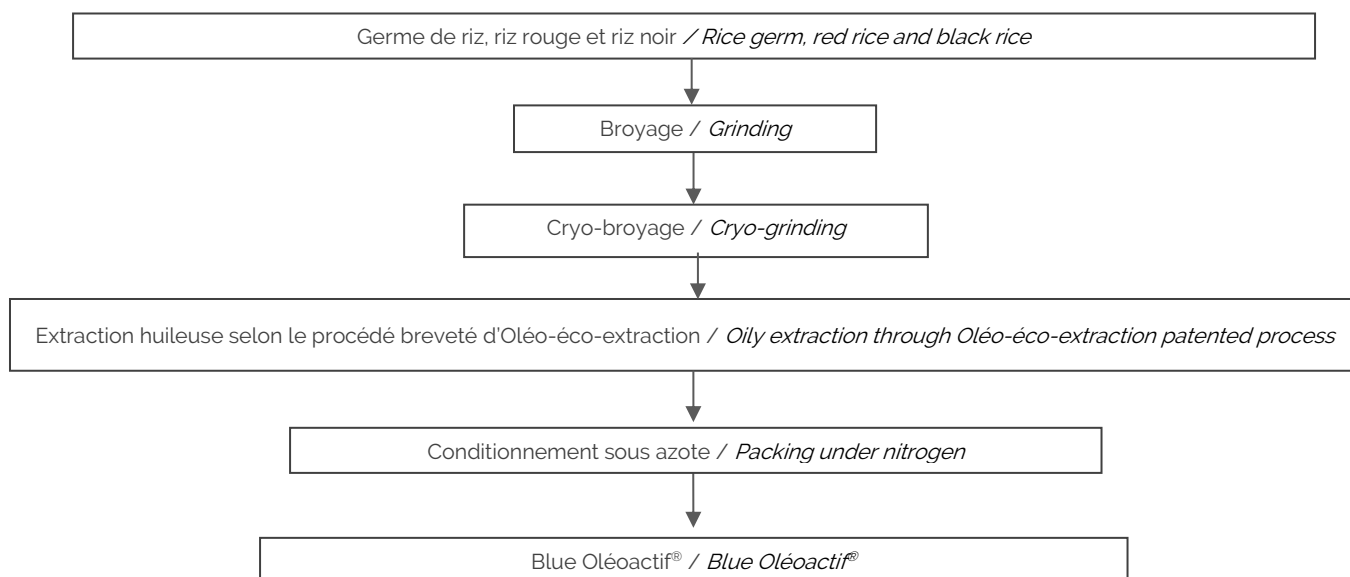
Germe de riz, riz rouge et riz noir / Rice germ, red rice and black rice

Broyage / Grinding

Cryo-broyage / Cryo-grinding

Extraction huileuse selon le procédé breveté d'Oléo-éco-extraction / Oily extraction through Oléo-éco-extraction patented process

Conditionnement sous azote / Packing under nitrogen

Blue Oléoactif® / Blue Oléoactif®